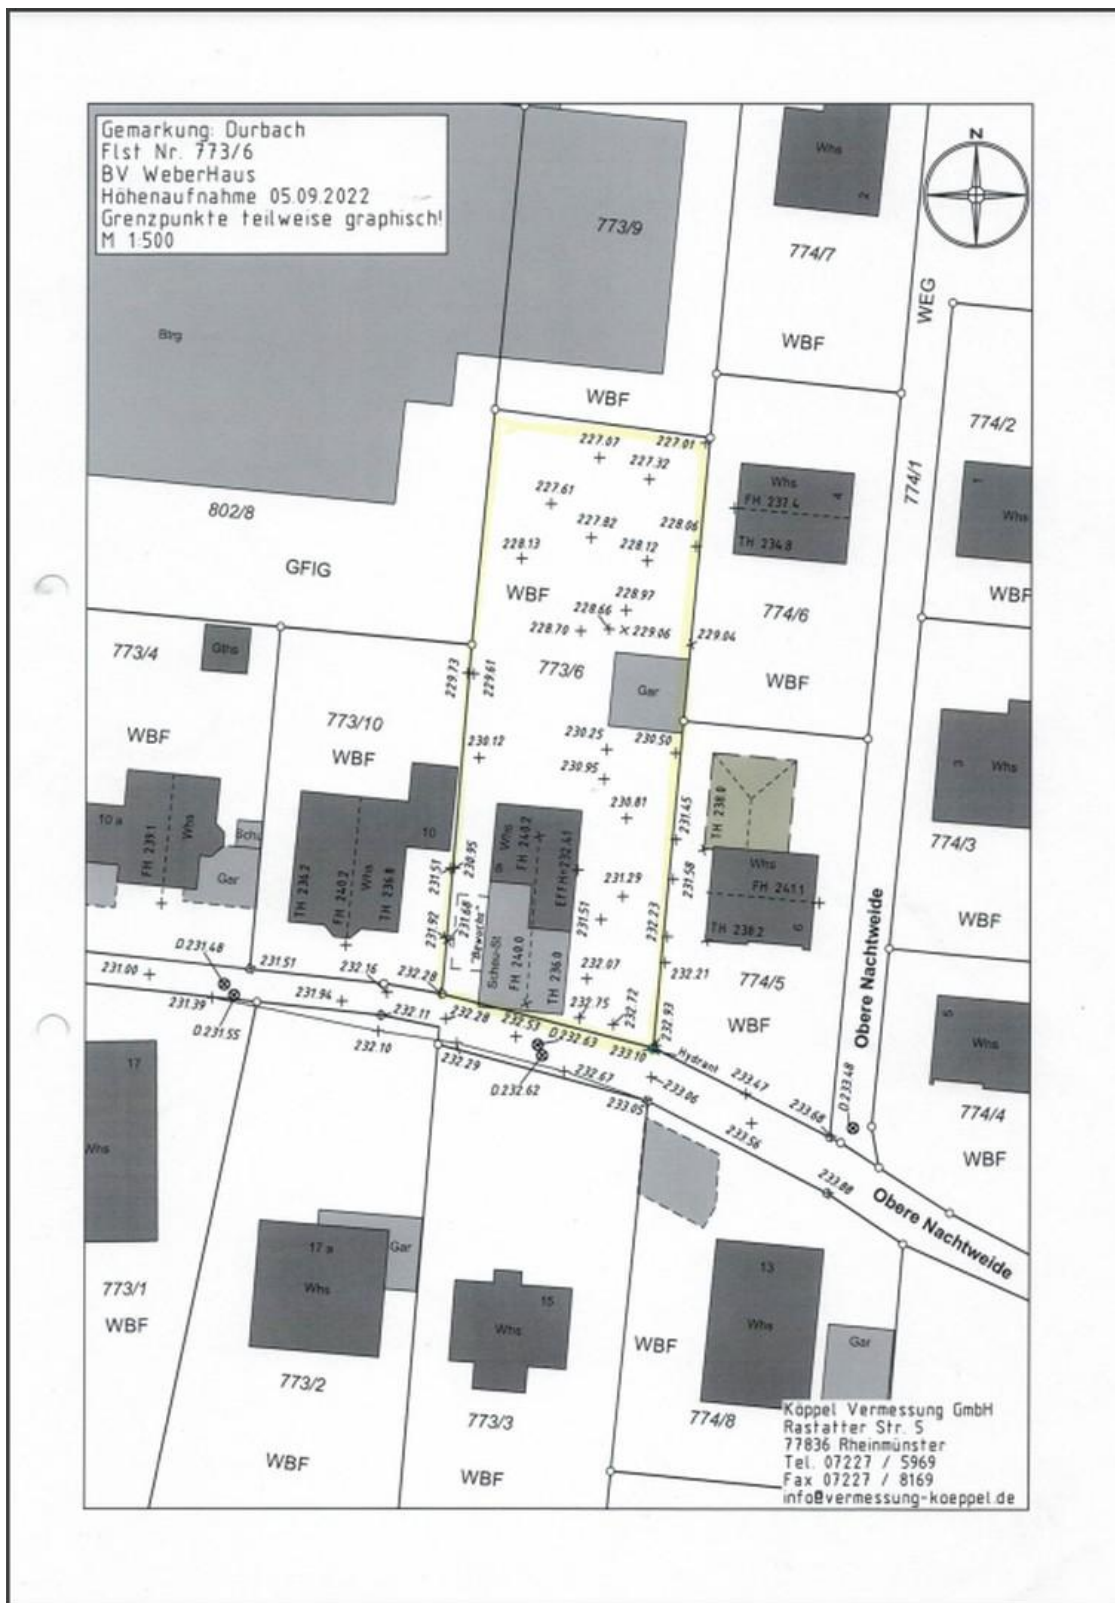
Gemarkung: Durbach
Flst Nr. 773/6
BV WeberHaus
Höhenaufnahme 05.09.2022
Grenzpunkte teilweise graphisch!
M 1:500

N

773/9

Whs

774/7

WEG

WBF

Btrg

WBF

774/2

227.07 227.01
227.32
227.61
Whs
FH 237.4
774/1
802/8
227.82
228.06
TH 234.8
Whs
228.13
228.12
GFIG
WBF
WBF
228.97
228.66
774/6
228.70
229.06
229.04
773/4
Gths
229.73
229.61
773/6
Gar
WBF
WBF
773/10
WBF
230.12
230.25
230.50
WBF
3 Whs
230.95
230.81
231.45
TH 238.0
10 a
Schu
10
Whs
FH 240.2
EFH=232.41
774/3
FH 233.1
Whs
TH 236.2
FH 240.2
Whs
TH 236.8
230.95
231.51
Whs
231.29
231.58
FH 241.1
Gar
231.68
231.51
WBF
231.92
Bewcha
232.23
TH 238.2
6
D.231.48
Schu-St
FH 240.0
TH 236.0
232.07
232.21
774/5
231.00
231.51
232.16
232.28
231.94
232.75
232.72
231.39
232.11
232.28
232.53
232.93
WBF
Obere Nachtweide
D.231.55
D.232.63
233.10
Hydrant
5 Whs
17
232.10
232.29
D.232.62
232.67
233.06
233.47
D.233.48
233.05
233.68
774/4
Whs
233.56
WBF
233.88
Obere Nachtweide
17 a
Gar
13
Whs
15
773/1
Whs
Whs
Gar
WBF
WBF
773/2
773/3
774/8
WBF
WBF
Köppel Vermessung GmbH
Rastatter Str. 5
77836 Rheinmünster
Tel. 07227 / 5969
Fax 07227 / 8169
info@vermessung-koeppel.de